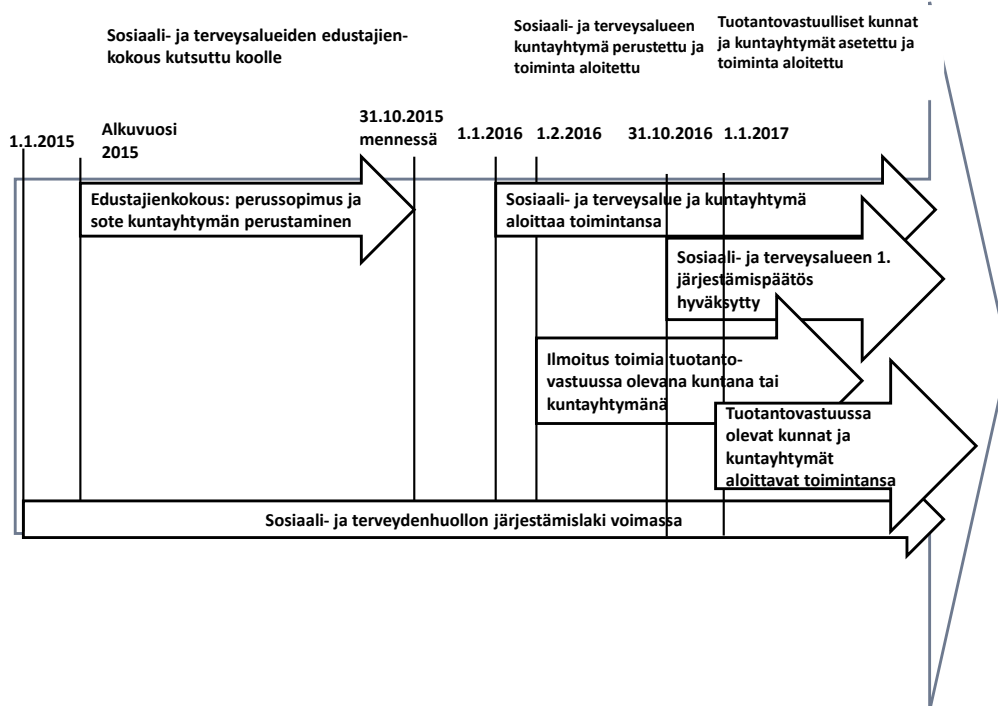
Sosiaali- ja terveysalueiden edustajienkokous kutsuttu koolle

Sosiaali- ja terveysalueen kuntayhtymä perustettu ja toiminta aloitettu

Tuotantovastuulliset kunnat ja kuntayhtymät asetettu ja toiminta aloitettu

1.1.2015

Alkuvuosi 2015

31.10.2015 mennessä

1.1.2016

1.2.2016

31.10.2016

1.1.2017

Edustajienkokous: perussopimus ja sote kuntayhtymän perustaminen

Sosiaali- ja terveysalue ja kuntayhtymä aloittaa toimintansa

Sosiaali- ja terveysalueen 1. järjestämispäätös hyväksytty

Ilmoitus toimia tuotantovastuussa olevana kuntana tai kuntayhtymänä

Tuotantovastuussa olevat kunnat ja kuntayhtymät aloittavat toimintansa

Sosiaali- ja terveydenhuollon järjestämislaki voimassa